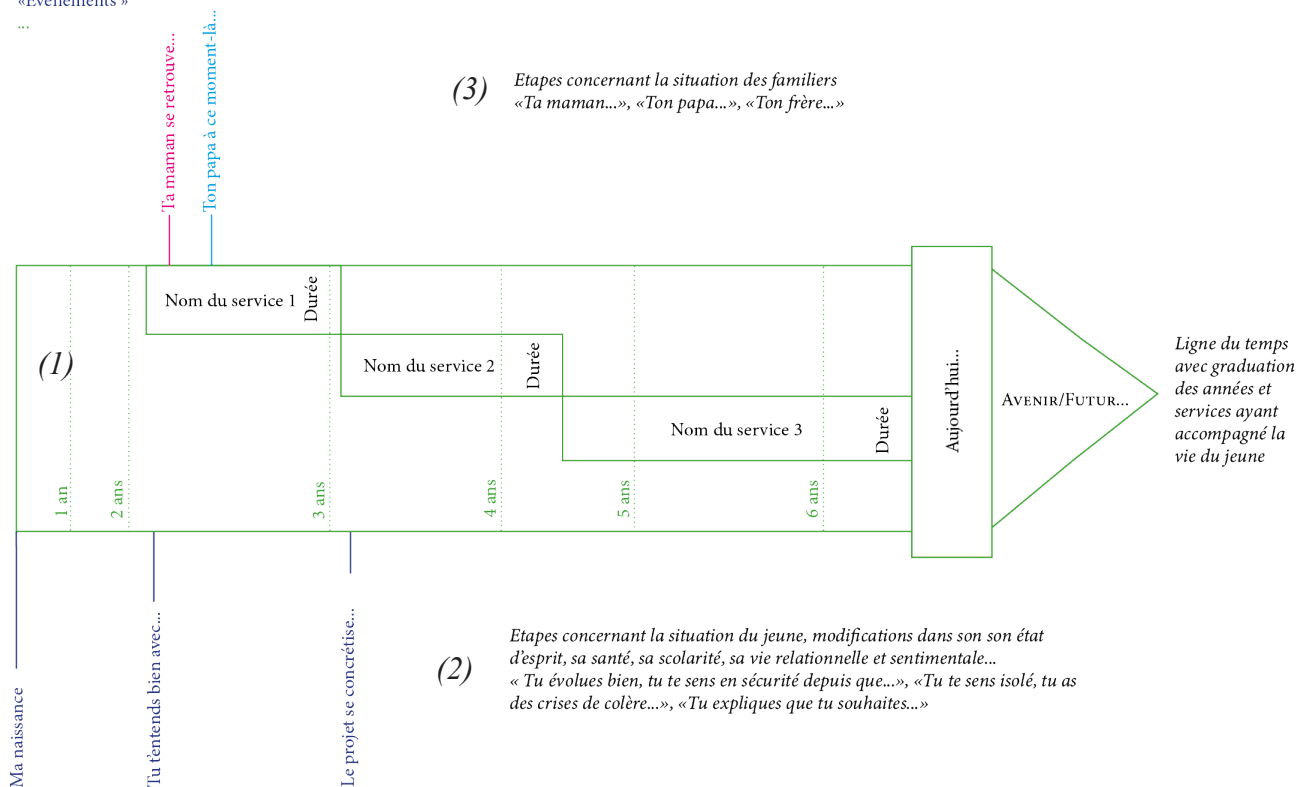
«Evénements »
...

Ta maman se retrouve...
Ton papa à ce moment-là...

(3) Etapes concernant la situation des familiers «Ta maman...», «Ton papa...», «Ton frère...»

(1)

Nom du service 1
Durée

Nom du service 2
Durée

Nom du service 3
Durée

1 an
2 ans
3 ans
4 ans
5 ans
6 ans

Aujourd'hui...

Avenir/Futur...

Ligne du temps avec graduation des années et services ayant accompagné la vie du jeune

Ma naissance
Tu t'entends bien avec...
Le projet se concrétise...

(2) Etapes concernant la situation du jeune, modifications dans son son état d'esprit, sa santé, sa scolarité, sa vie relationnelle et sentimentale...
« Tu évolues bien, tu te sens en sécurité depuis que...», «Tu te sens isolé, tu as des crises de colère...», «Tu expliques que tu souhaites...»